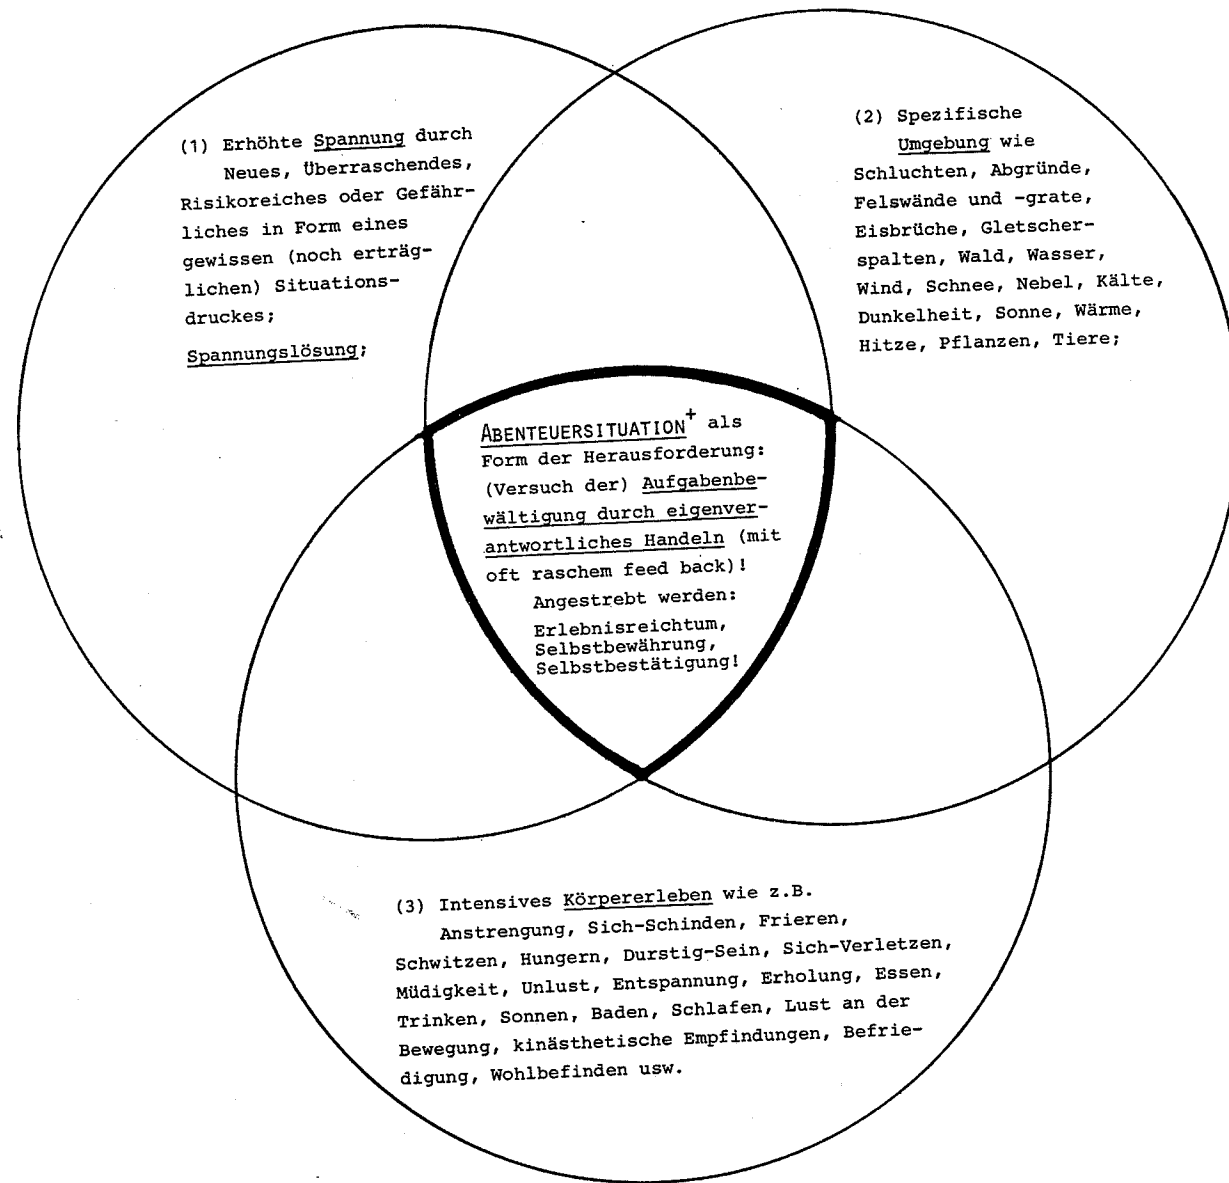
(1) Erhöhte Spannung durch Neues, Überraschendes, Risikoreiches oder Gefährliches in Form eines gewissen (noch erträglichen) Situationsdruckes;

Spannungslösung;

(2) Spezifische Umgebung wie Schluchten, Abgründe, Felswände und -grate, Eisbrüche, Gletscherspalten, Wald, Wasser, Wind, Schnee, Nebel, Kälte, Dunkelheit, Sonne, Wärme, Hitze, Pflanzen, Tiere;

ABENTEUERSITUATION$^+$ als Form der Herausforderung: (Versuch der) Aufgabenbewältigung durch eigenverantwortliches Handeln (mit oft raschem feed back)!

Angestrebt werden: Erlebnisreichtum, Selbstbewährung, Selbstbestätigung!

(3) Intensives Körpererleben wie z.B. Anstrengung, Sich-Schinden, Frieren, Schwitzen, Hungern, Durstig-Sein, Sich-Verletzen, Müdigkeit, Unlust, Entspannung, Erholung, Essen, Trinken, Sonnen, Baden, Schlafen, Lust an der Bewegung, kinästhetische Empfindungen, Befriedigung, Wohlbefinden usw.